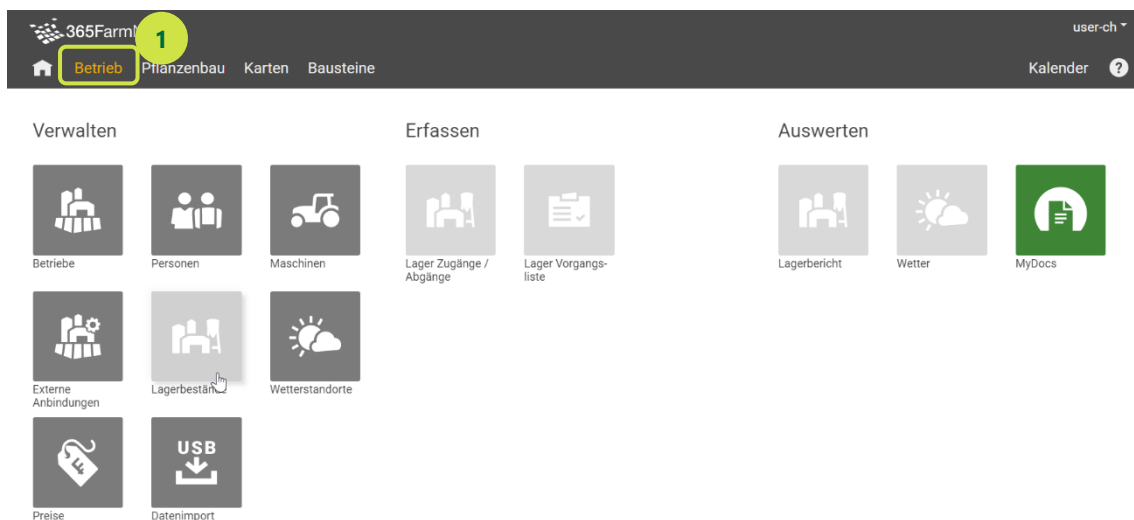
365Farm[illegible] 1

user-ch

Betrieb Pflanzenbau Karten Bausteine

Kalender ?

Verwalten

Betriebe

Personen

Maschinen

Externe Anbindungen

Lagerbestä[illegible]

Wetterstandorte

Preise

USB

Datenimport

Erfassen

Lager Zugänge / Abgänge

Lager Vorgangsliste

Auswerten

Lagerbericht

Wetter

MyDocs